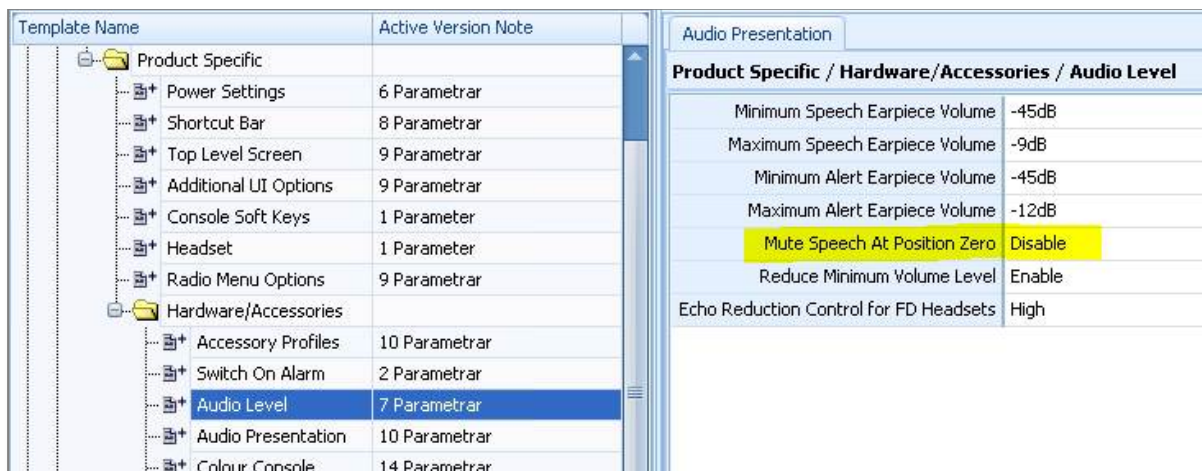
| Template Name | Active Version Note |
|---|---|
| Product Specific | |
| Power Settings | 6 Parametrar |
| Shortcut Bar | 8 Parametrar |
| Top Level Screen | 9 Parametrar |
| Additional UI Options | 9 Parametrar |
| Console Soft Keys | 1 Parameter |
| Headset | 1 Parameter |
| Radio Menu Options | 9 Parametrar |
| Hardware/Accessories | |
| Accessory Profiles | 10 Parametrar |
| Switch On Alarm | 2 Parametrar |
| Audio Level | 7 Parametrar |
| Audio Presentation | 10 Parametrar |
| Colour Console | 14 Parametrar |

Audio Presentation

Product Specific / Hardware/Accessories / Audio Level

| | |
|---|---|
| Minimum Speech Earpiece Volume | -45dB |
| Maximum Speech Earpiece Volume | -9dB |
| Minimum Alert Earpiece Volume | -45dB |
| Maximum Alert Earpiece Volume | -12dB |
| Mute Speech At Position Zero | Disable |
| Reduce Minimum Volume Level | Enable |
| Echo Reduction Control for FD Headsets | High |